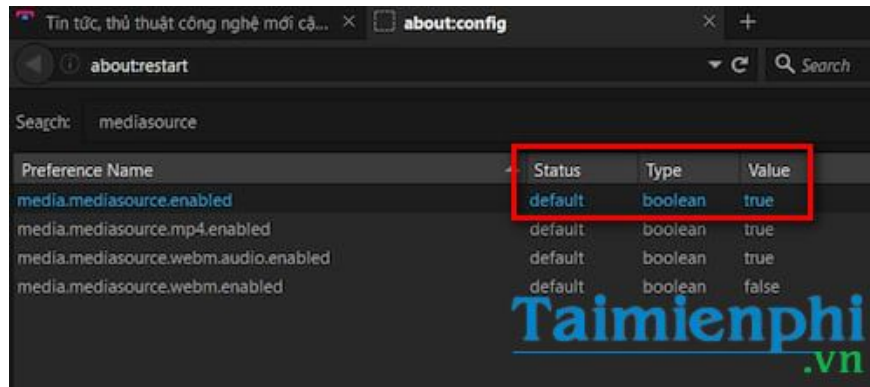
Tin tức, thủ thuật công nghệ mới cậ... × about:config × +

about:restart

Search

Search: mediasource

| Preference Name | Status | Type | Value |
|---|---|---|---|
| media.mediasource.enabled | default | boolean | true |
| media.mediasource.mp4.enabled | default | boolean | true |
| media.mediasource.webm.audio.enabled | default | boolean | true |
| media.mediasource.webm.enabled | default | boolean | false |

Taimienphi
.vn